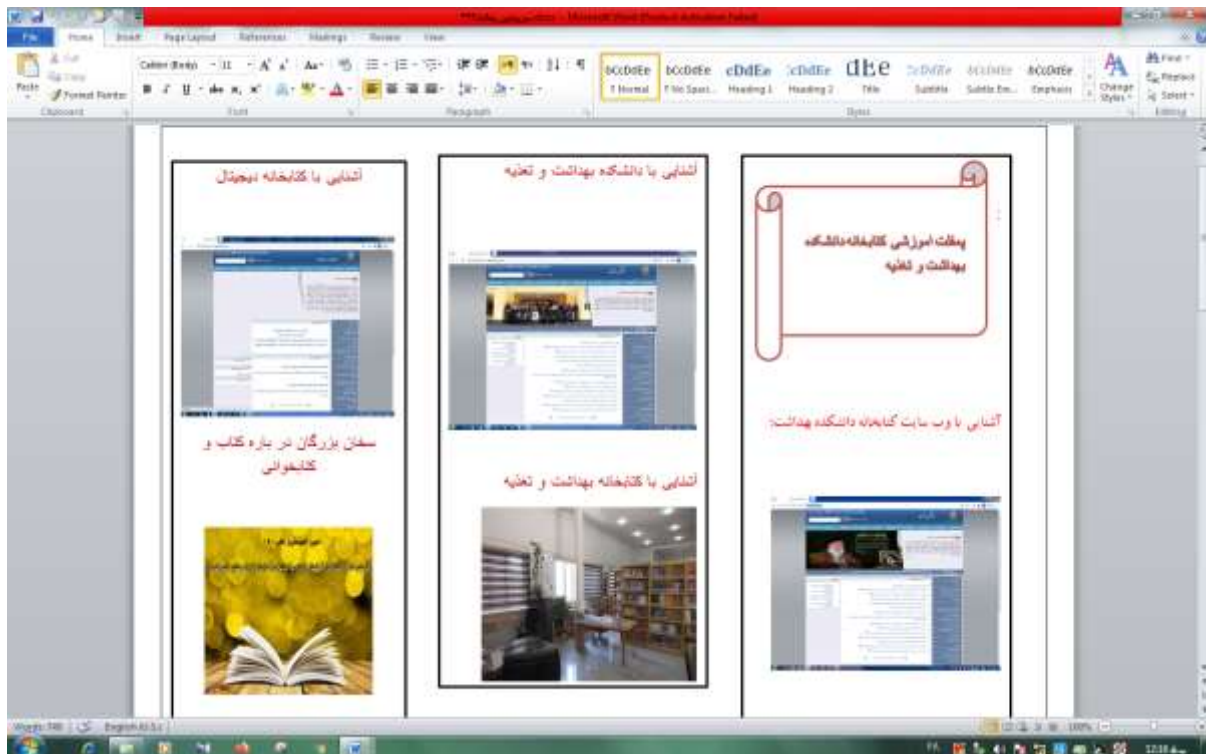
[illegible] - Microsoft Word (Product Activation Failed)

File Home Insert Page Layout References Mailings Review View

Cut
Copy
Paste
Format Painter
Clipboard

Calibri (Body) 11
Font

Paragraph

AaBbCcDdEe ¶ Normal
AaBbCcDdEe ¶ No Spaci...
AaBbCcDdEe Heading 1
AaBbCcDdEe Heading 2
AaBbCcDdEe Title
AaBbCcDdEe Subtitle
AaBbCcDdEe Subtle Em...
AaBbCcDdEe Emphasis
Change Styles
Styles

Find
Replace
Select
Editing

آشنایی با کتابخانه دیجیتال

سخنان بزرگان در باره کتاب و کتابخوانی

آشنایی با دانشکده بهداشت و تغذیه

آشنایی با کتابخانه بهداشت و تغذیه

پمفلت اموزشی کتابخانه دانشکده بهداشت و تغذیه

آشنایی با وب سایت کتابخانه دانشکده بهداشت:

Words: 746 English (U.S.)

100%